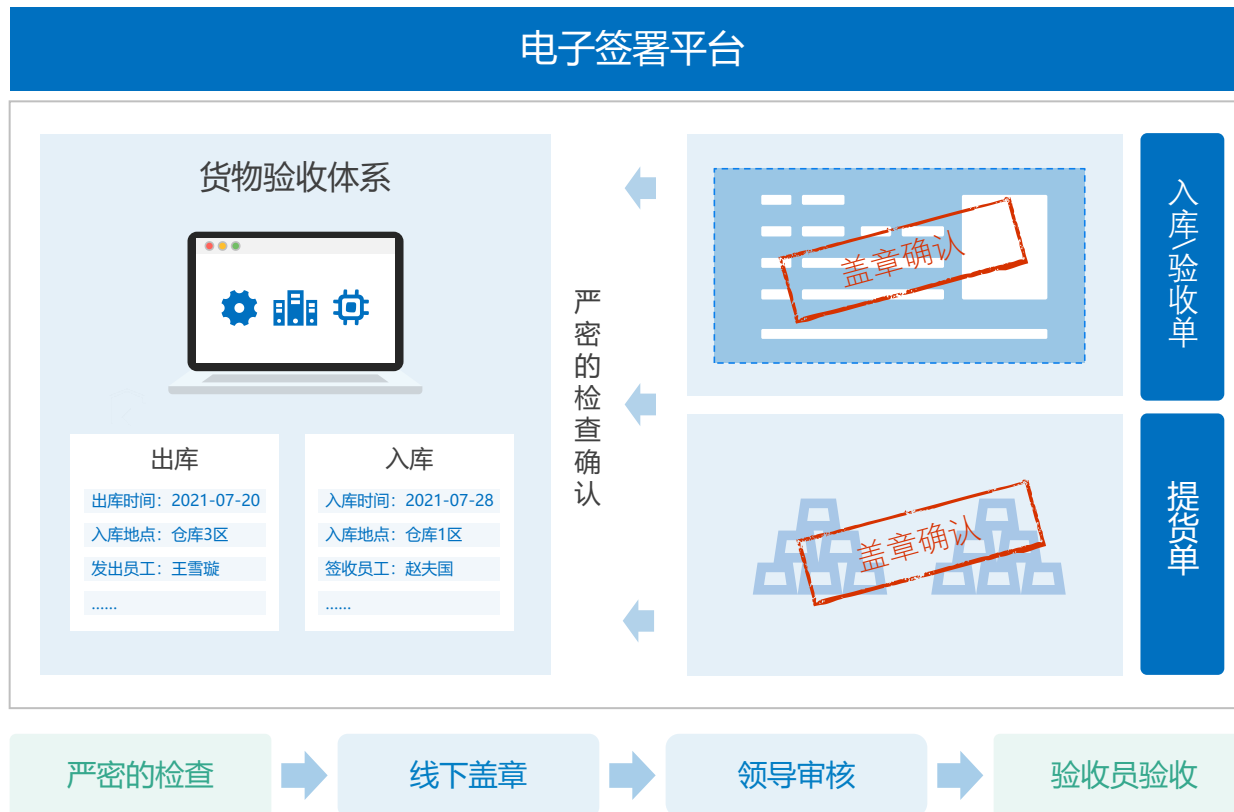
电子签署平台

货物验收体系

出库
出库时间：2021-07-20
入库地点：仓库3区
发出员工：王雪璇
......

入库
入库时间：2021-07-28
入库地点：仓库1区
签收员工：赵夫国
......

严密的检查确认

盖章确认

盖章确认

入库/验收单

提货单

严密的检查

线下盖章

领导审核

验收员验收